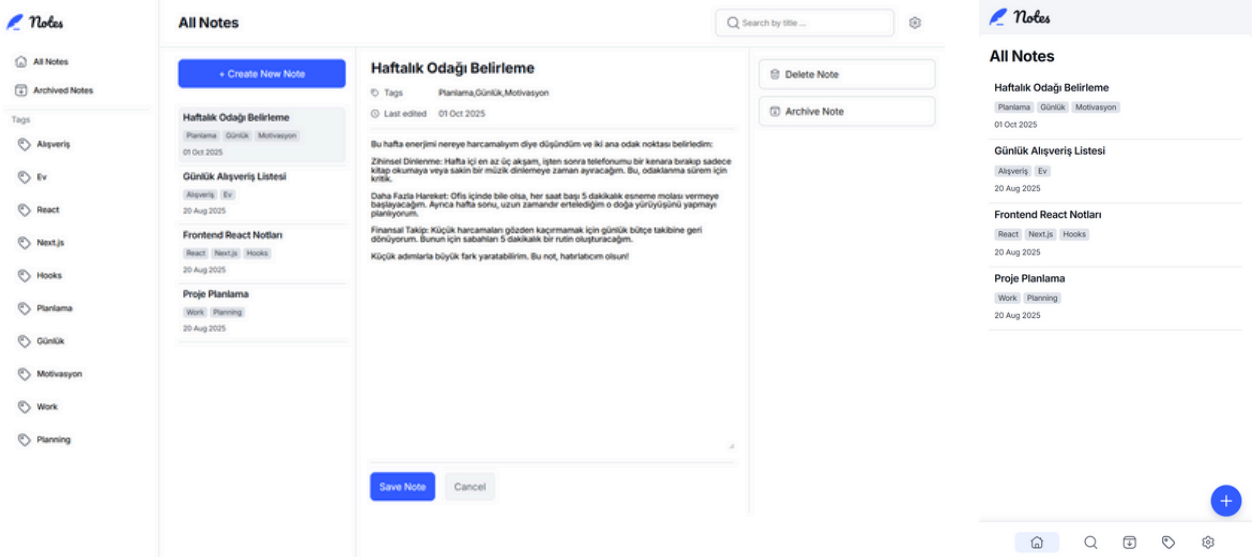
Notes

All Notes

Archived Notes

Tags

Alışveriş

Ev

React

Next.js

Hooks

Planlama

Günlük

Motivasyon

Work

Planning

All Notes

Search by title ...

+ Create New Note

Haftalık Odağı Belirleme
Planlama Günlük Motivasyon
01 Oct 2025

Günlük Alışveriş Listesi
Alışveriş Ev
20 Aug 2025

Frontend React Notları
React Next.js Hooks
20 Aug 2025

Proje Planlama
Work Planning
20 Aug 2025

Haftalık Odağı Belirleme

Tags Planlama,Günlük,Motivasyon

Last edited 01 Oct 2025

Bu hafta enerjimi nereye harcamalıyım diye düşündüm ve iki ana odak noktası belirledim:

Zihinsel Dinlenme: Hafta içi en az üç akşam, işten sonra telefonumu bir kenara bırakıp sadece kitap okumaya veya sakin bir müzik dinlemeye zaman ayıracağım. Bu, odaklanma sürem için kritik.

Daha Fazla Hareket: Ofis içinde bile olsa, her saat başı 5 dakikalık esneme molası vermeye başlayacağım. Ayrıca hafta sonu, uzun zamandır ertelediğim o doğa yürüyüşünü yapmayı planlıyorum.

Finansal Takip: Küçük harcamaları gözden kaçırmamak için günlük bütçe takibine geri dönüyorum. Bunun için sabahları 5 dakikalık bir rutin oluşturacağım.

Küçük adımlarla büyük fark yaratabilirim. Bu not, hatırlatıcım olsun!

Save Note

Cancel

Delete Note

Archive Note

Notes

All Notes

Haftalık Odağı Belirleme
Planlama Günlük Motivasyon
01 Oct 2025

Günlük Alışveriş Listesi
Alışveriş Ev
20 Aug 2025

Frontend React Notları
React Next.js Hooks
20 Aug 2025

Proje Planlama
Work Planning
20 Aug 2025

+